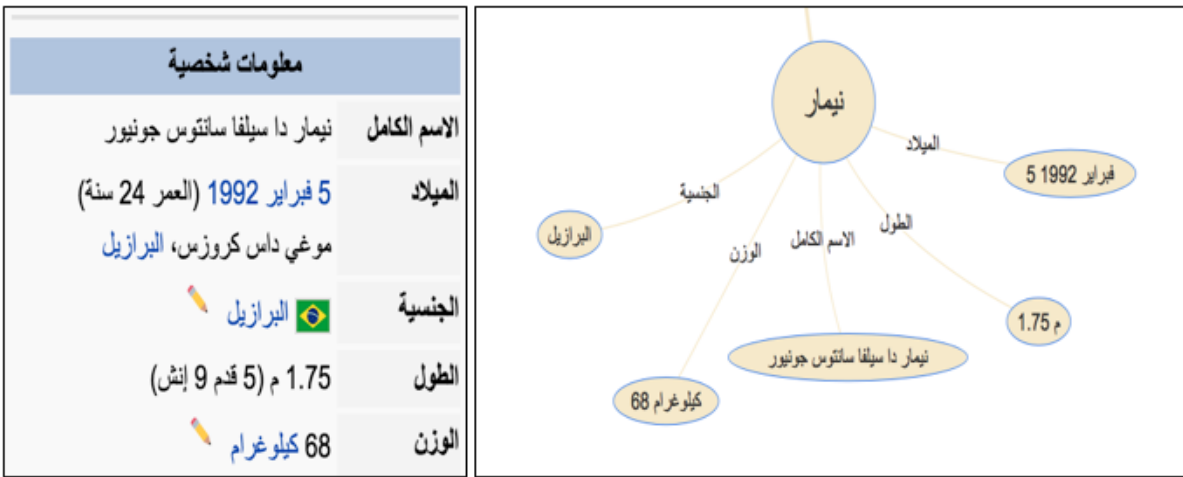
معلومات شخصية

| | |
|---|---|
| الاسم الكامل | نيمار دا سيلفا سانتوس جونيور |
| الميلاد | 5 فبراير 1992 (العمر 24 سنة) موغي داس كروزس، البرازيل |
| الجنسية | البرازيل |
| الطول | 1.75 م (5 قدم 9 إنش) |
| الوزن | 68 كيلوغرام |

نيمار
الميلاد
فبراير 1992 5
الجنسية
البرازيل
الوزن
الاسم الكامل
الطول
م 1.75
نيمار دا سيلفا سانتوس جونيور
كيلوغرام 68